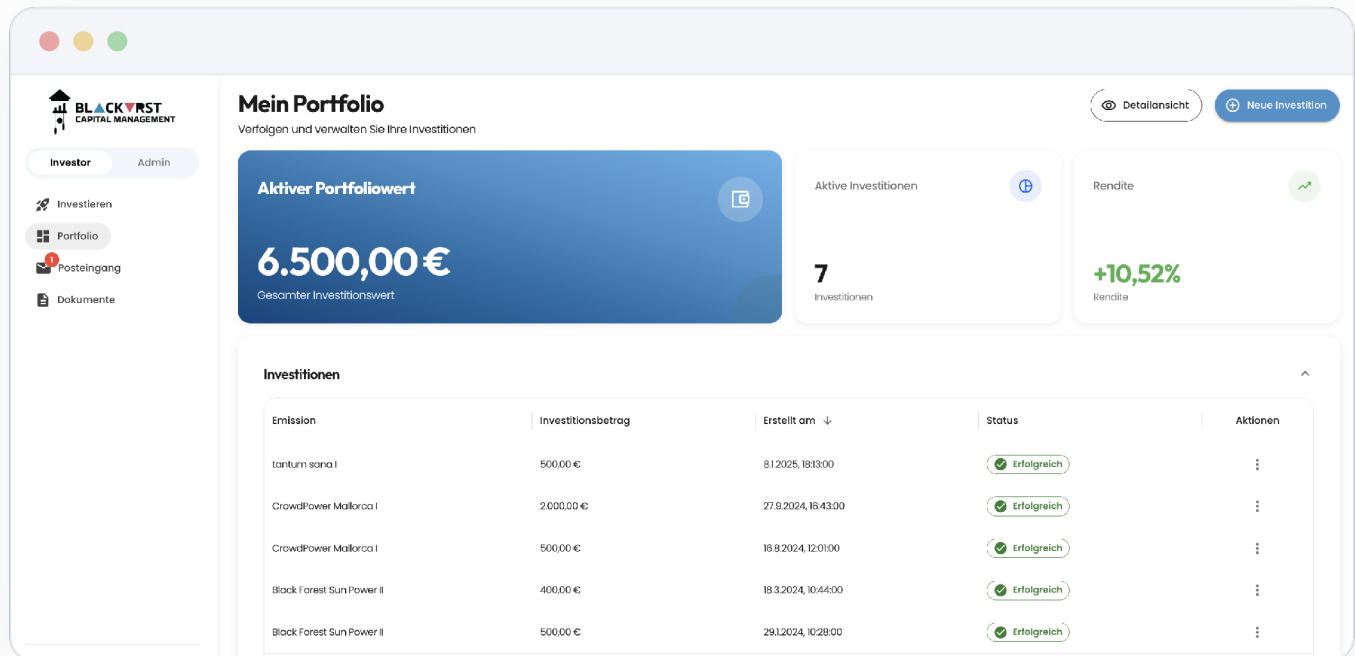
BLACKVRST
CAPITAL MANAGEMENT

Investor Admin

Investieren
Portfolio
1 Posteingang
Dokumente

Mein Portfolio
Verfolgen und verwalten Sie Ihre Investitionen

Detailansicht
Neue Investition

Aktiver Portfoliowert
6.500,00 €
Gesamter Investitionswert

Aktive Investitionen
7
Investitionen

Rendite
+10,52%
Rendite

Investitionen

| Emission | Investitionsbetrag | Erstellt am ↓ | Status | Aktionen |
|---|---|---|---|---|
| tantum sana I | 500,00 € | 8.1.2025, 18:13:00 | Erfolgreich | ⋮ |
| CrowdPower Mallorca I | 2.000,00 € | 27.9.2024, 16:43:00 | Erfolgreich | ⋮ |
| CrowdPower Mallorca I | 500,00 € | 16.8.2024, 12:01:00 | Erfolgreich | ⋮ |
| Black Forest Sun Power II | 400,00 € | 18.3.2024, 10:44:00 | Erfolgreich | ⋮ |
| Black Forest Sun Power II | 500,00 € | 29.1.2024, 10:28:00 | Erfolgreich | ⋮ |